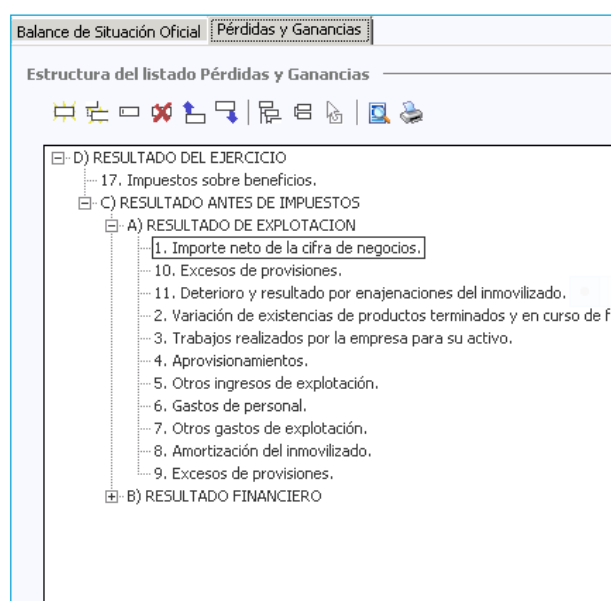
Balance de Situación Oficial | Pérdidas y Ganancias

Estructura del listado Pérdidas y Ganancias

D) RESULTADO DEL EJERCICIO
17. Impuestos sobre beneficios.
C) RESULTADO ANTES DE IMPUESTOS
A) RESULTADO DE EXPLOTACION
1. Importe neto de la cifra de negocios.
10. Excesos de provisiones.
11. Deterioro y resultado por enajenaciones del inmovilizado.
2. Variación de existencias de productos terminados y en curso de f
3. Trabajos realizados por la empresa para su activo.
4. Aprovisionamientos.
5. Otros ingresos de explotación.
6. Gastos de personal.
7. Otros gastos de explotación.
8. Amortización del inmovilizado.
9. Excesos de provisiones.
B) RESULTADO FINANCIERO